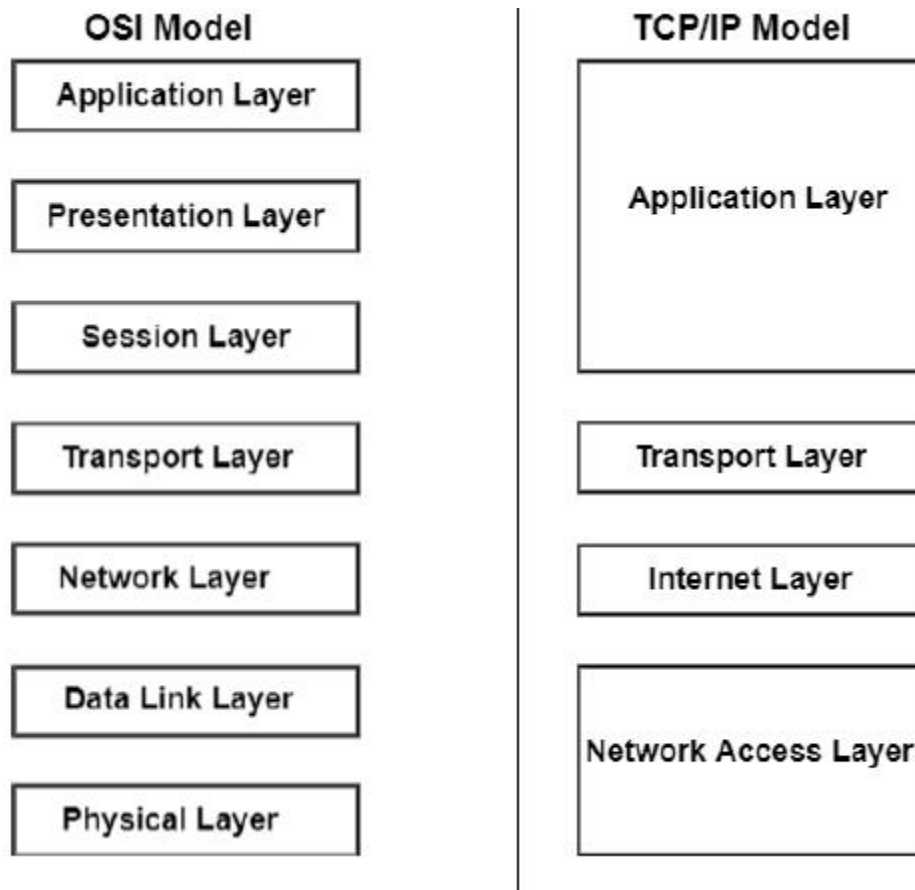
OSI Model

Application Layer

Presentation Layer

Session Layer

Transport Layer

Network Layer

Data Link Layer

Physical Layer

TCP/IP Model

Application Layer

Transport Layer

Internet Layer

Network Access Layer